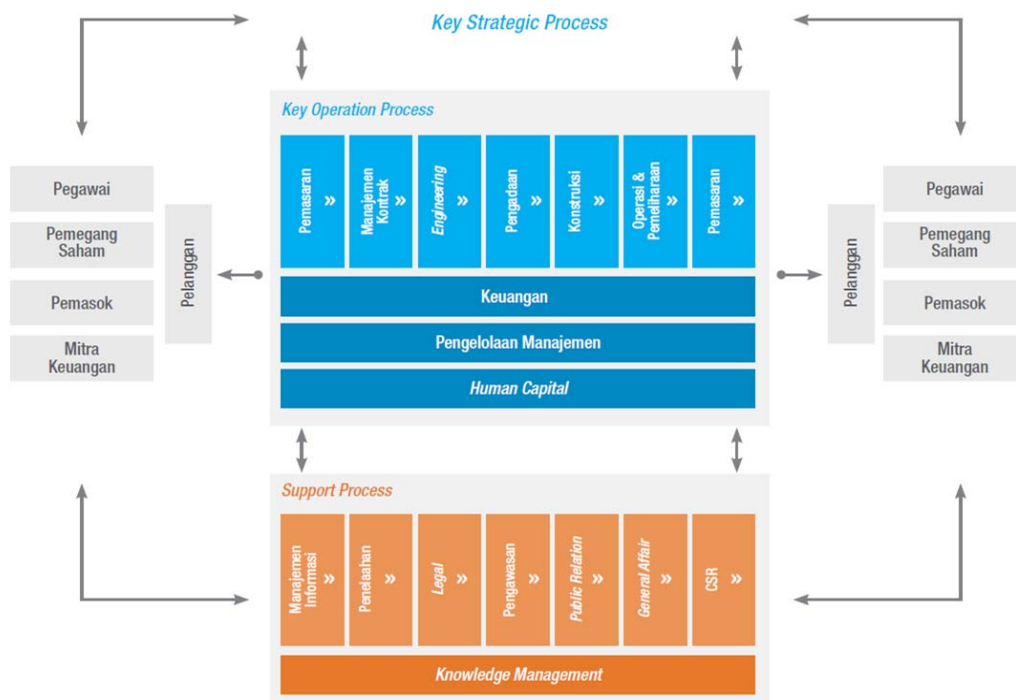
Key Strategic Process

Pegawai

Pemegang Saham

Pemasok

Mitra Keuangan

Pelanggan

Key Operation Process

Pemasaran »

Manajemen Kontrak »

Engineering »

Pengadaan »

Konstruksi »

Operasi & Pemeliharaan »

Pemasaran »

Keuangan

Pengelolaan Manajemen

Human Capital

Pelanggan

Pegawai

Pemegang Saham

Pemasok

Mitra Keuangan

Support Process

Manajemen Informasi »

Penelaahan »

Legal »

Pengawasan »

Public Relation »

General Affair »

CSR »

Knowledge Management